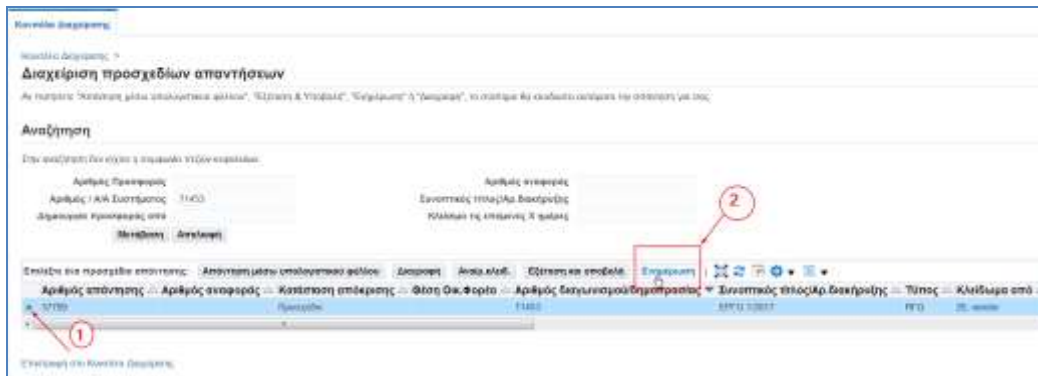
Κεντρική Διαχείρισης

Κεντρικός Διαχείρισης >

Διαχείριση προσχεδίων απαντήσεων

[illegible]

Αναζήτηση

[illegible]

Αριθμός Προσφοράς

Αριθμός αναφοράς

Αριθμός / Α/Α Συστήματος 11453

Συνοπτικός τίτλος/Αρ.Διακήρυξης

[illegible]

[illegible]

Μετάβαση Απαλοιφή

Επιλέξτε ένα προσχέδιο απάντησης: Απάντηση μέσω υπολογιστικού φύλλου Διαγραφή Ανάλ.κλειδ. Εξέταση και υποβολή Ενημέρωση

| Αριθμός απάντησης | Αριθμός αναφοράς | Κατάσταση απόκρισης | Θέση Οικ.Φορέα | Αριθμός διαγωνισμού/διαπραγμάτευσης | Συνοπτικός τίτλος/Αρ.Διακήρυξης | Τύπος | Κλείδωμα από |
|---|---|---|---|---|---|---|---|
| 37785 | | Προσχέδιο | | 11453 | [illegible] | RFQ | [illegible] |

1

2

Επιστροφή στο Κεντρικός Διαχείρισης